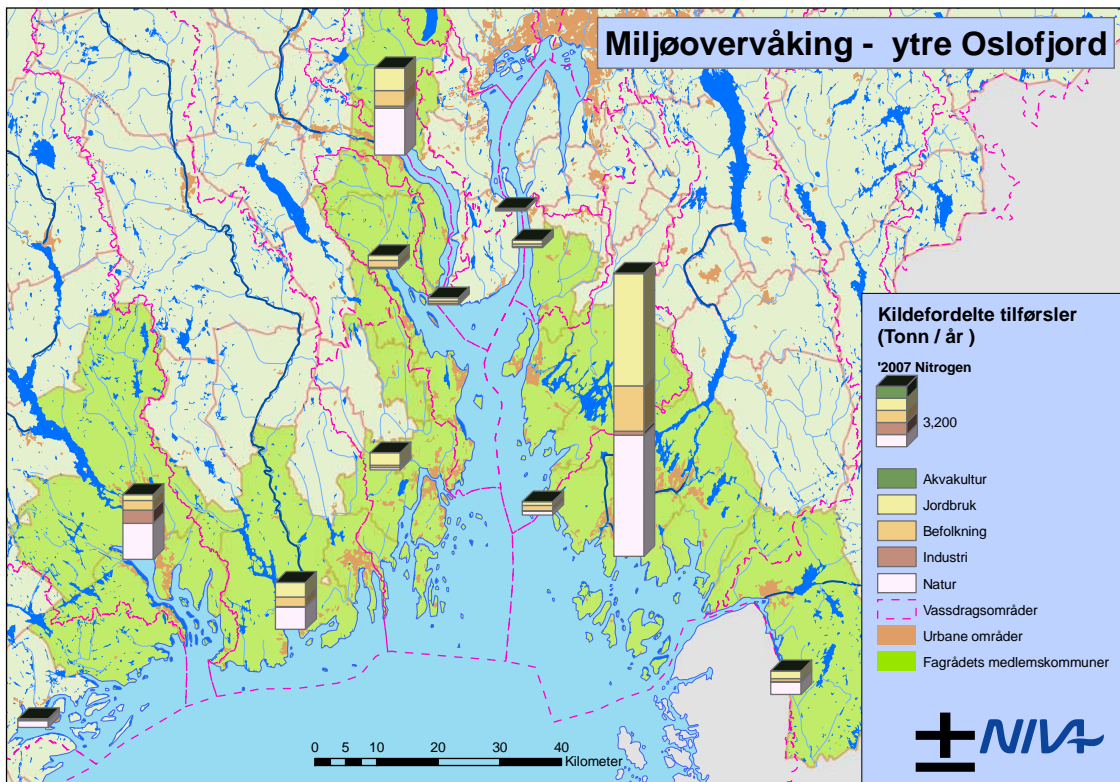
Miljøovervåking - ytre Oslofjord

Kildefordelte tilførsler (Tonn / år )

'2007 Nitrogen

3,200

Akvakultur
Jordbruk
Befolkning
Industri
Natur
Vassdragsområder
Urbane områder
Fagrådets medlemskommuner

0 5 10 20 30 40
Kilometer

NIVA